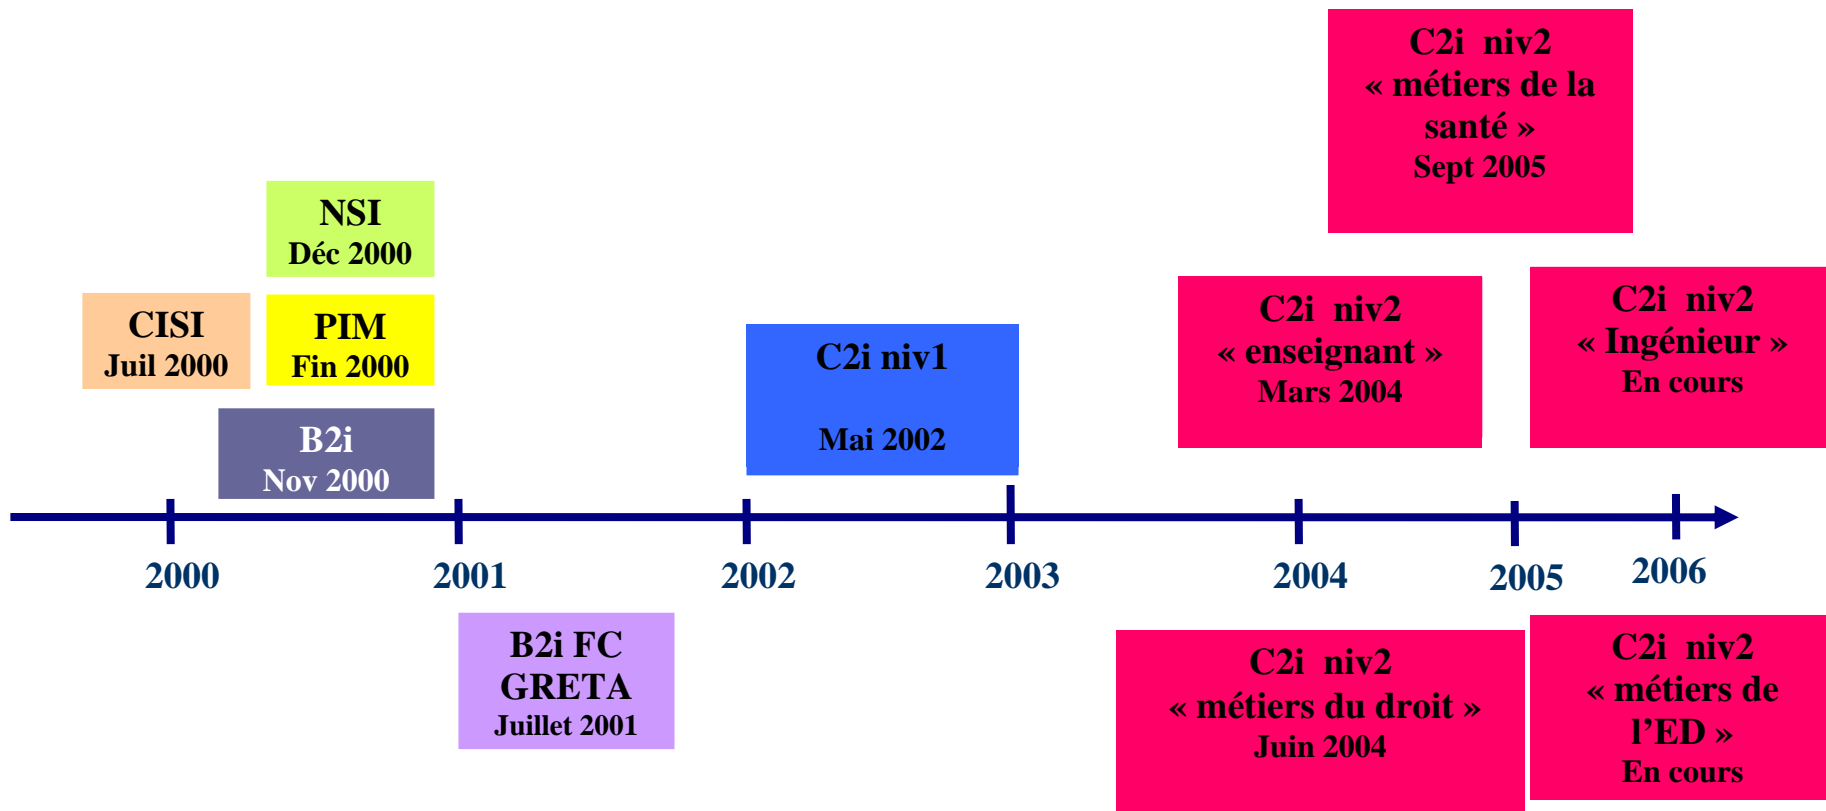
C2i niv2
« métiers de la santé »
Sept 2005

NSI
Déc 2000

CISI
Juil 2000

PIM
Fin 2000

B2i
Nov 2000

C2i niv1

Mai 2002

C2i niv2
« enseignant »
Mars 2004

C2i niv2
« Ingénieur »
En cours

2000
2001
2002
2003
2004
2005
2006

B2i FC
GRETA
Juillet 2001

C2i niv2
« métiers du droit »
Juin 2004

C2i niv2
« métiers de l'ED »
En cours